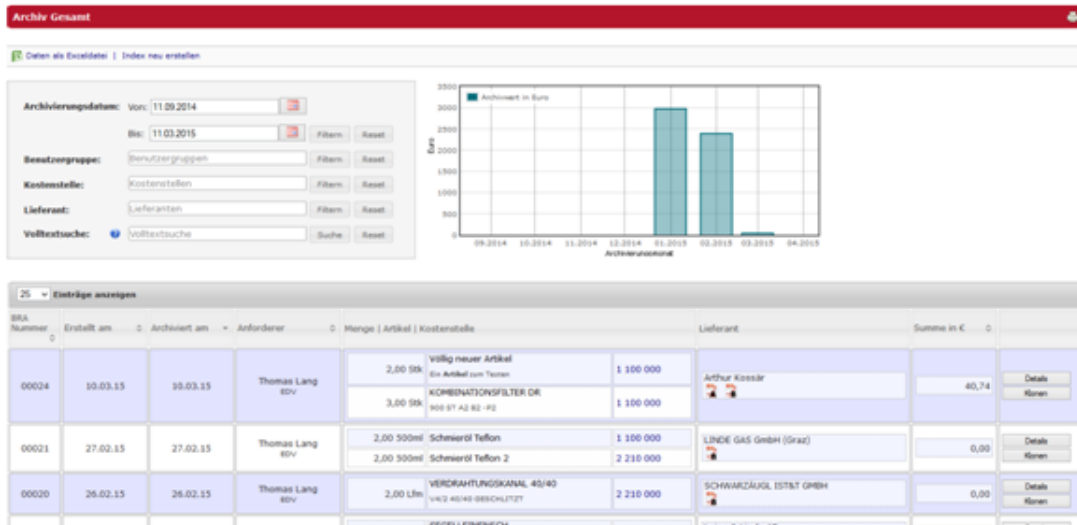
Archiv Gesamt

Daten als Exceldatei | Index neu erstellen

Archivierungsdatum: Von: 11.09.2014
Bis: 11.03.2015 Filtern Reset
Benutzergruppe: Benutzergruppen Filtern Reset
Kostenstelle: Kostenstellen Filtern Reset
Lieferant: Lieferanten Filtern Reset
Volltextsuche: Volltextsuche Suche Reset

3500
3000
2500
2000
1500
1000
500
0
Euro
Archiviert in Euro
09.2014 10.2014 11.2014 12.2014 01.2015 02.2015 03.2015 04.2015
Archivierungsmonat

25 Einträge anzeigen

| BRA Nummer | Erstellt am | Archiviert am | Anforderer | Menge \| Artikel \| Kostenstelle | | | Lieferant | Summe in € | |
|---|---|---|---|---|---|---|---|---|---|
| 00024 | 10.03.15 | 10.03.15 | Thomas Lang EDV | 2,00 Stk | Völlig neuer Artikel Ein Artikel zum Testen | 1 100 000 | Arthur Kossär | 40,74 | Details Klonen |
| | | | | 3,00 Stk | KOMBINATIONSFILTER DR 900 ST A2 B2 - P2 | 1 100 000 | | | |
| 00021 | 27.02.15 | 27.02.15 | Thomas Lang EDV | 2,00 500ml | Schmieröl Teflon | 1 100 000 | LINDE GAS GmbH (Graz) | 0,00 | Details Klonen |
| | | | | 2,00 500ml | Schmieröl Teflon 2 | 2 210 000 | | | |
| 00020 | 26.02.15 | 26.02.15 | Thomas Lang EDV | 2,00 Lfm | VERDRAHTUNGSKANAL 40/40 V4/2 40/40-GESCHLITZT | 2 210 000 | SCHWARZÄUGL IST&T GMBH | 0,00 | Details Klonen |